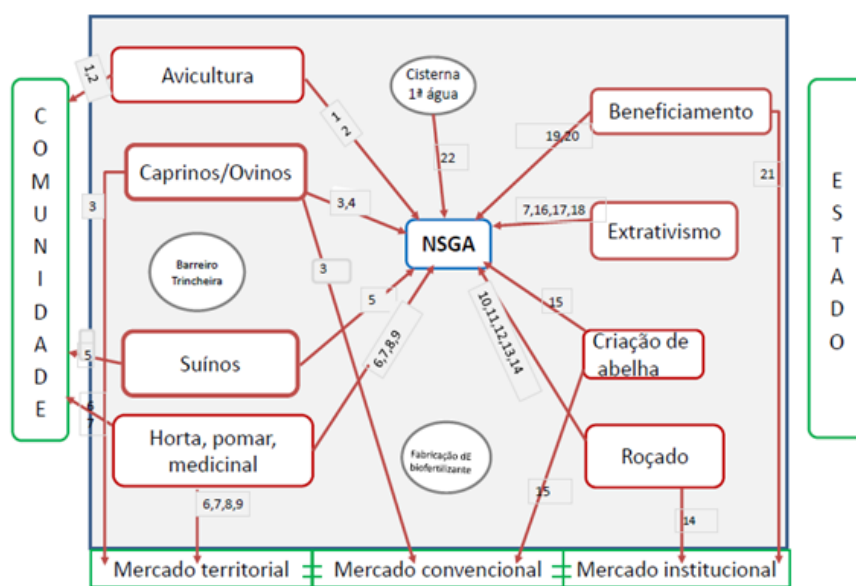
C
O
M
U
N
I
D
A
D
E

1,2

Avicultura

Cisterna
1ª água

Beneficiamento

E
S
T
A
D
O

1
2

22

19,20

21

Caprinos/Ovinos

3

3,4

NSGA

7,16,17,18

Extrativismo

Barreiro
Trincheira

3

5

10,11,12,13,14

15

5

Suínos

6,7,8,9

Criação de abelha

6
7

Horta, pomar, medicinal

Fabricação de biofertilizante

Roçado

15

6,7,8,9

14

Mercado territorial

Mercado convencional

Mercado institucional